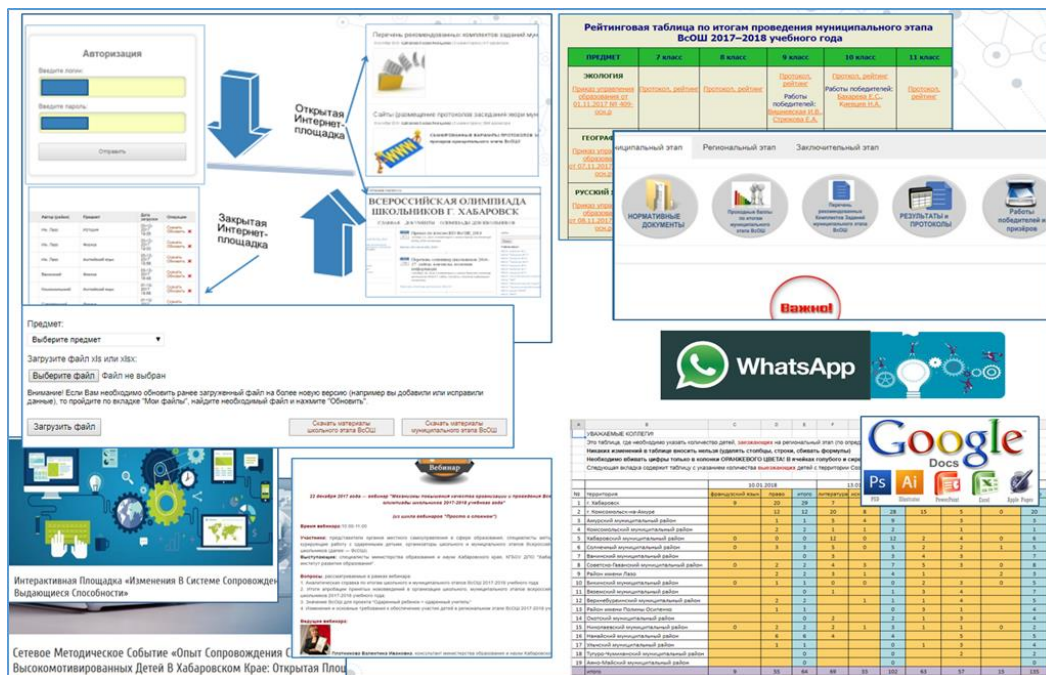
Авторизация
Введите логин:
Введите пароль:
Отправить

Перечень рекомендованных комплектов заданий
Сайты (размещение протоколов заседания жюри)

Открытая Интернет-площадка

Закрытая Интернет-площадка

ВСЕРОССИЙСКАЯ ОЛИМПИАДА ШКОЛЬНИКОВ Г. ХАБАРОВСК

Рейтинговая таблица по итогам проведения муниципального этапа ВсОШ 2017–2018 учебного года

| ПРЕДМЕТ | 7 класс | 8 класс | 9 класс | 10 класс | 11 класс |
|---|---|---|---|---|---|
| ЭКОЛОГИЯ Приказ управления образования от 01.11.2017 № 409-осн.д | Протокол, рейтинг | Протокол, рейтинг | Протокол, рейтинг Работы победителей: | Протокол, рейтинг Работы победителей: | Протокол, рейтинг |
| ГЕОГРА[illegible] | | | | | |
| РУССКИЙ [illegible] | | | | | |

Муниципальный этап | Региональный этап | Заключительный этап

НОРМАТИВНЫЕ ДОКУМЕНТЫ
Проходные баллы по итогам муниципального этапа ВсОШ
Перечень рекомендованных Комплекта Заданий муниципального этапа ВсОШ
РЕЗУЛЬТАТЫ и ПРОТОКОЛЫ
Работы победителей и призёров

Важно!

Предмет:
Выберите предмет
Загрузите файл xls или xlsx:
Выберите файл Файл не выбран
Внимание! Если Вам необходимо обновить ранее загруженный файл на более новую версию (например вы добавили или исправили данные), то пройдите по вкладке "Мои файлы", найдите необходимый файл и нажмите "Обновить".
Загрузить файл
Скачать материалы школьного этапа ВсОШ
Скачать материалы муниципального этапа ВсОШ

WhatsApp

Google Docs

Вебинар

Интерактивная Площадка «Изменения В Системе Сопровожден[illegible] Выдающиеся Способности»

Сетевое Методическое Событие «Опыт Сопровождения С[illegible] Высокомотивированных Детей В Хабаровском Крае: Открытая Плоц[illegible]

УВАЖАЕМЫЕ КОЛЛЕГИ!